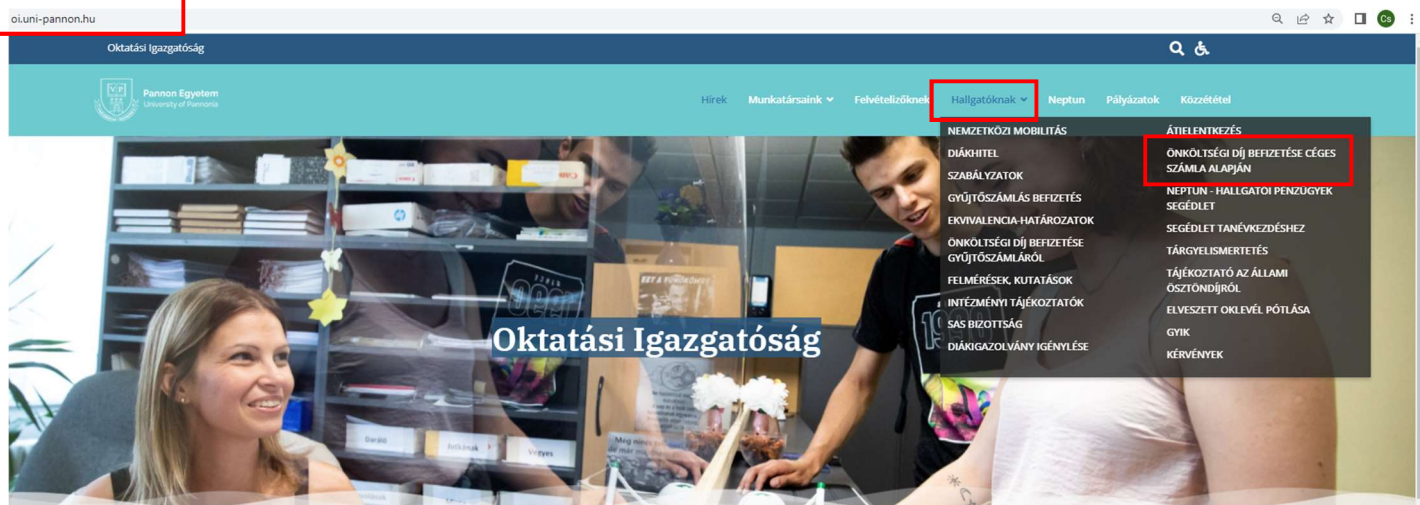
oi.uni-pannon.hu

Cs

Oktatási Igazgatóság

Pannon Egyetem
University of Pannonia

Hírek Munkatársaink Felvételizőknek Hallgatóknak Neptun Pályázatok Közzététel

NEMZETKÖZI MOBILITÁS
DIÁKHITEL
SZABÁLYZATOK
GYŰJTŐSZÁMLÁS BEFIZETÉS
EKVIVALENCIA-HATÁROZATOK
ÖNKÖLTSÉGI DÍJ BEFIZETÉSE GYŰJTŐSZÁMLÁRÓL
FELMÉRÉSEK, KUTATÁSOK
INTÉZMÉNYI TÁJÉKOZTATÓK
SAS BIZOTTSÁG
DIÁKIGAZOLVÁNY IGÉNYLÉSE

ÁTJELENTKEZÉS
ÖNKÖLTSÉGI DÍJ BEFIZETÉSE CÉGES SZÁMLA ALAPJÁN
NEPTUN - HALLGATÓI PÉNZÜGYEK SEGÉDLET
SEGÉDLET TANÉVKEZDÉSHEZ
TÁRGYELISMERTETÉS
TÁJÉKOZTATÓ AZ ÁLLAMI ÖSZTÖNDÍJRÓL
ELVESZETT OKLEVÉL PÓTLÁSA
GYIK
KÉRVÉNYEK

Oktatási Igazgatóság

Daráló
Jetkinek
Vegyes